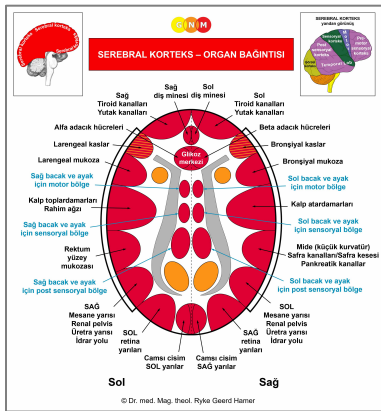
Serebral korteks

GNM

SEREBRAL KORTEKS – ORGAN BAĞINTISI

SEREBRAL KORTEKS
yandan görünüş

Sensoryal korteks
Pre-motor sensoryal korteks
Post sensoryal korteks
Motor korteks
Temporal lob

Sağ diş minesi
Sol diş minesi
Sağ Tiroid kanalları Yutak kanalları
Sol Tiroid kanalları Yutak kanalları
Alfa adacık hücreleri
Beta adacık hücreleri
Glikoz merkezi
Larengeal kaslar
Bronşiyal kaslar
Larengeal mukoza
Bronşiyal mukoza
Sağ bacak ve ayak için motor bölge
Sol bacak ve ayak için motor bölge
Kalp toplardamarları Rahim ağzı
Kalp atardamarları
Sağ bacak ve ayak için sensoryal bölge
Sol bacak ve ayak için sensoryal bölge
Rektum yüzey mukozası
Mide (küçük kurvatür) Safra kanalları/Safra kesesi Pankreatik kanallar
Sağ bacak ve ayak için post sensoryal bölge
Sol bacak ve ayak için post sensoryal bölge
SAĞ Mesane yarısı Renal pelvis Üretra yarısı İdrar yolu
SOL Mesane yarısı Renal pelvis Üretra yarısı İdrar yolu
SOL retina yarıları
SAĞ retina yarıları
Camsı cisim SOL yarılar
Camsı cisim SAĞ yarılar

Sol
Sağ

© Dr. med. Mag. theol. Ryke Geerd Hamer